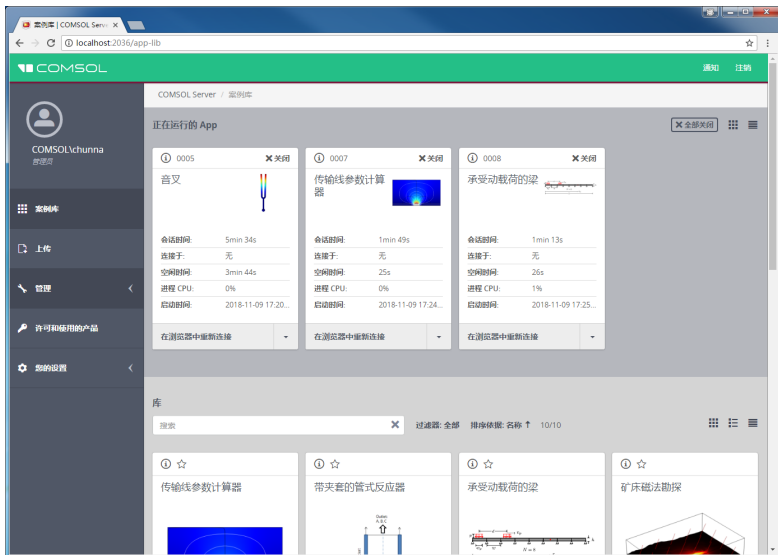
案例库 | COMSOL Serv ×

localhost:2036/app-lib

COMSOL

通知 注销

COMSOL\chunna
管理员

案例库

上传

管理

许可和使用的产品

您的设置

COMSOL Server / 案例库

正在运行的 App

全部关闭

| 0005 | 关闭 |
|---|---|
| 音叉 | |
| 会话时间: | 5min 34s |
| 连接于: | 无 |
| 空闲时间: | 3min 44s |
| 进程 CPU: | 0% |
| 启动时间: | 2018-11-09 17:20... |

在浏览器中重新连接

| 0007 | 关闭 |
|---|---|
| 传输线参数计算器 | |
| 会话时间: | 1min 49s |
| 连接于: | 无 |
| 空闲时间: | 25s |
| 进程 CPU: | 0% |
| 启动时间: | 2018-11-09 17:24... |

在浏览器中重新连接

| 0008 | 关闭 |
|---|---|
| 承受动载荷的梁 | |
| 会话时间: | 1min 13s |
| 连接于: | 无 |
| 空闲时间: | 26s |
| 进程 CPU: | 1% |
| 启动时间: | 2018-11-09 17:25... |

在浏览器中重新连接

库

搜索

过滤器: 全部 排序依据: 名称 ↑ 10/10

传输线参数计算器

带夹套的管式反应器

承受动载荷的梁

矿床磁法勘探